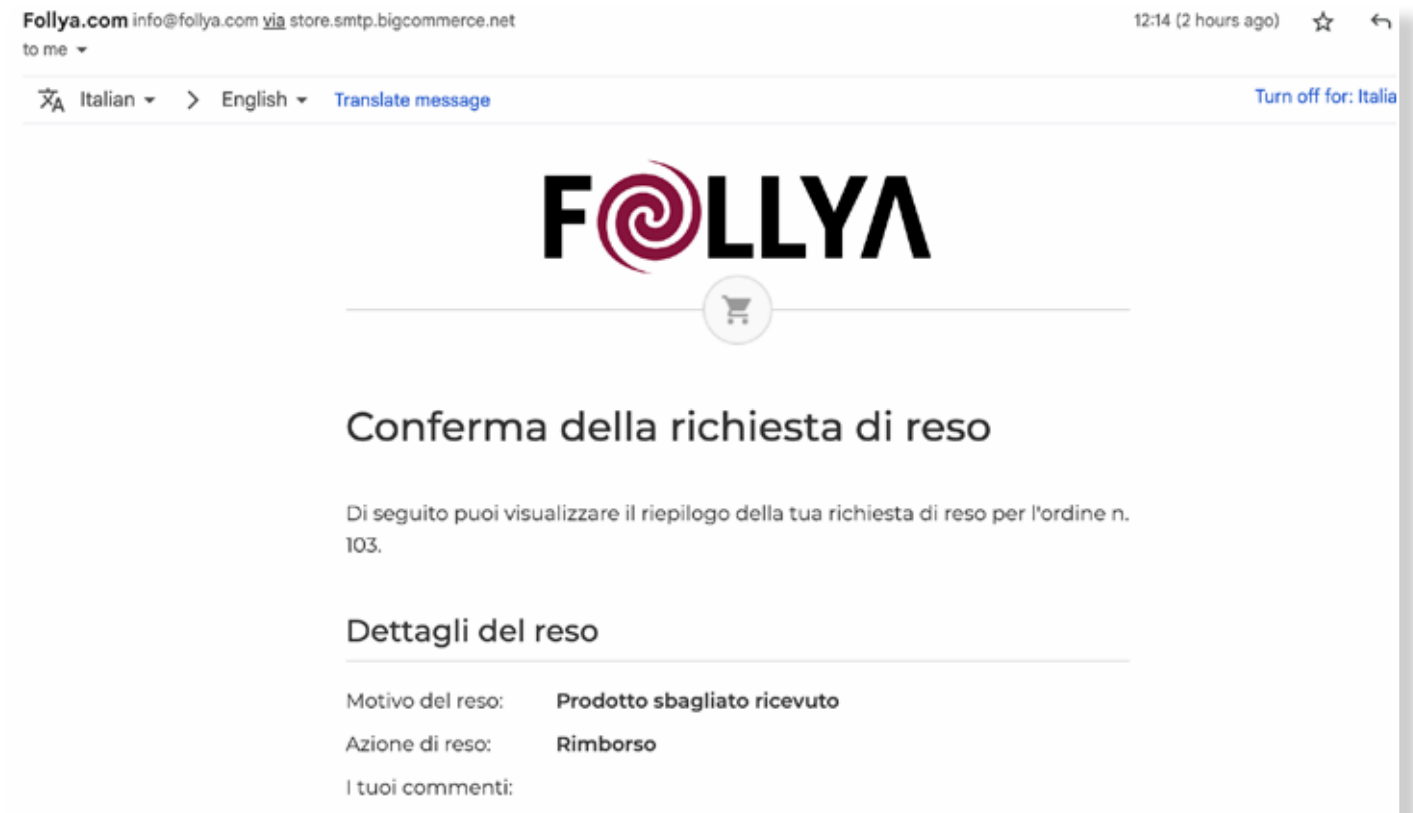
Follya.com info@follya.com via store.smtp.bigcommerce.net
to me

12:14 (2 hours ago)

Italian > English Translate message

Turn off for: Italia

FOLLYA

Conferma della richiesta di reso

Di seguito puoi visualizzare il riepilogo della tua richiesta di reso per l'ordine n. 103.

Dettagli del reso

Motivo del reso: **Prodotto sbagliato ricevuto**

Azione di reso: **Rimborso**

I tuoi commenti: